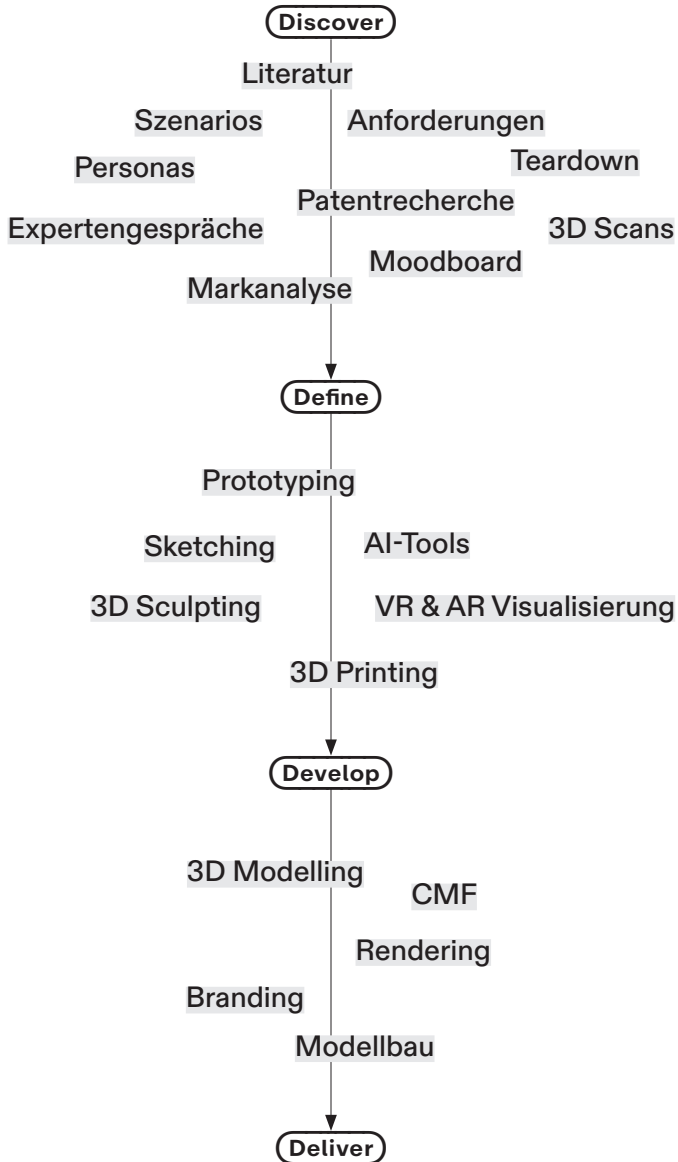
Discover

Literatur

Szenarios

Anforderungen

Personas

Teardown

Patentrecherche

Expertengespräche

3D Scans

Moodboard

Markanalyse

Define

Prototyping

Sketching

AI-Tools

3D Sculpting

VR & AR Visualisierung

3D Printing

Develop

3D Modelling

CMF

Rendering

Branding

Modellbau

Deliver